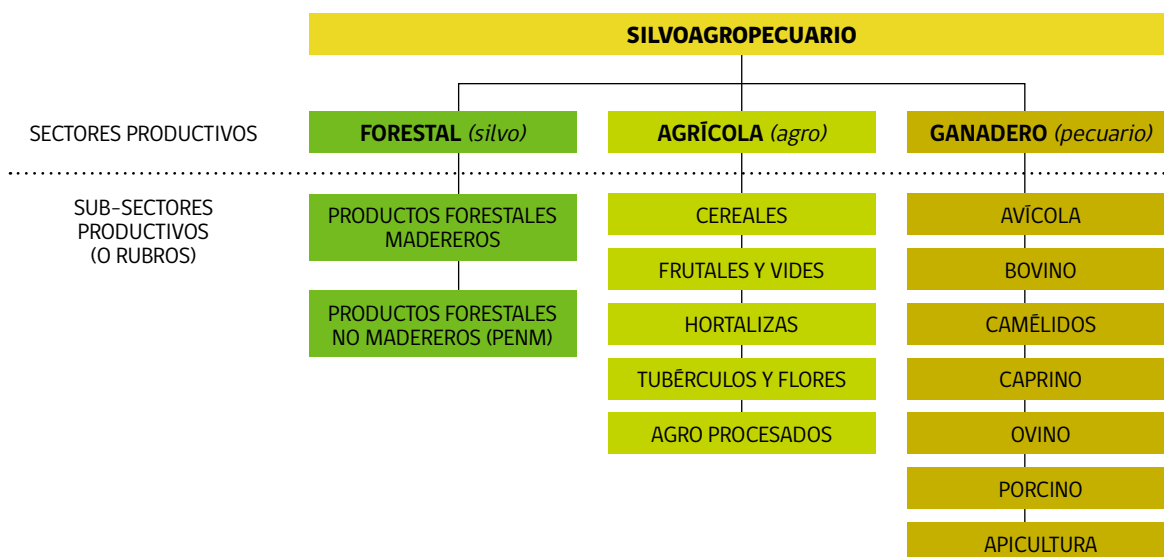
SILVOAGROPECUARIO

SECTORES PRODUCTIVOS

FORESTAL (silvo)

AGRÍCOLA (agro)

GANADERO (pecuario)

SUB-SECTORES PRODUCTIVOS (O RUBROS)

PRODUCTOS FORESTALES MADEREROS

PRODUCTOS FORESTALES NO MADEREROS (PENM)

CEREALES

FRUTALES Y VIDES

HORTALIZAS

TUBÉRCULOS Y FLORES

AGRO PROCESADOS

AVÍCOLA

BOVINO

CAMÉLIDOS

CAPRINO

OVINO

PORCINO

APICULTURA